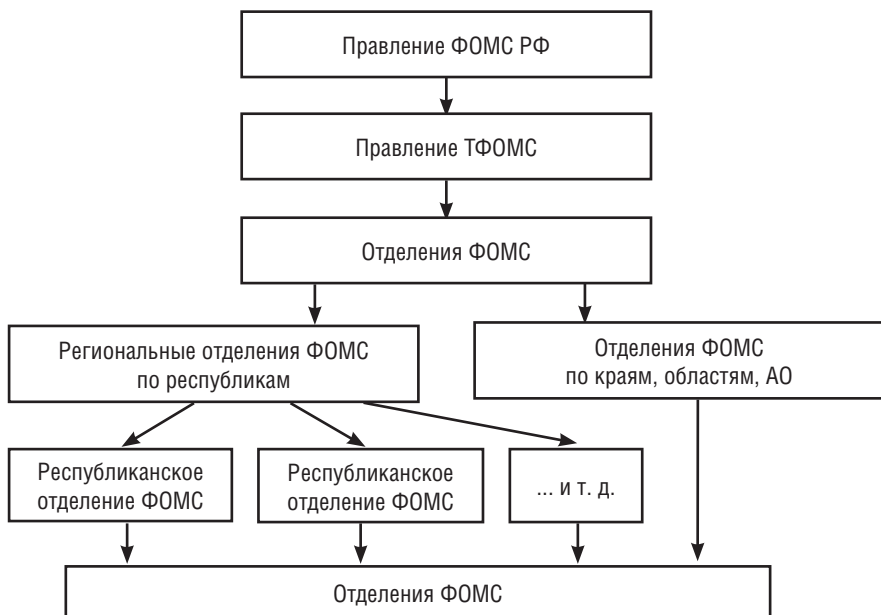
Правление ФОМС РФ

Правление ТФОМС

Отделения ФОМС

Региональные отделения ФОМС по республикам

Отделения ФОМС по краям, областям, АО

Республиканское отделение ФОМС

Республиканское отделение ФОМС

... и т. д.

Отделения ФОМС